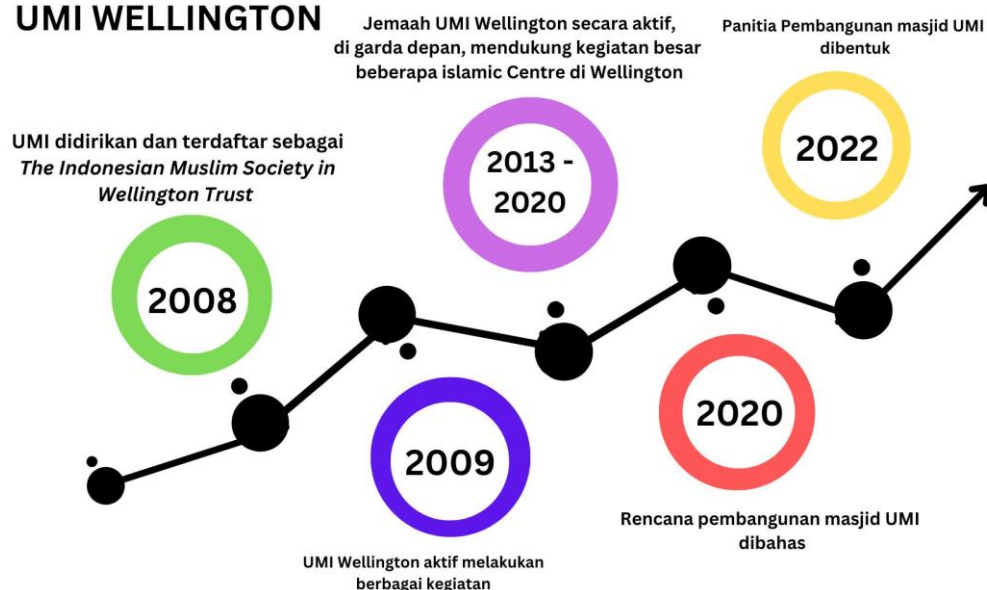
UMI WELLINGTON

Jemaah UMI Wellington secara aktif, di garda depan, mendukung kegiatan besar beberapa islamic Centre di Wellington

Panitia Pembangunan masjid UMI dibentuk

UMI didirikan dan terdaftar sebagai *The Indonesian Muslim Society in Wellington Trust*

2013 - 2020

2022

2008

2020

2009

Rencana pembangunan masjid UMI dibahas

UMI Wellington aktif melakukan berbagai kegiatan